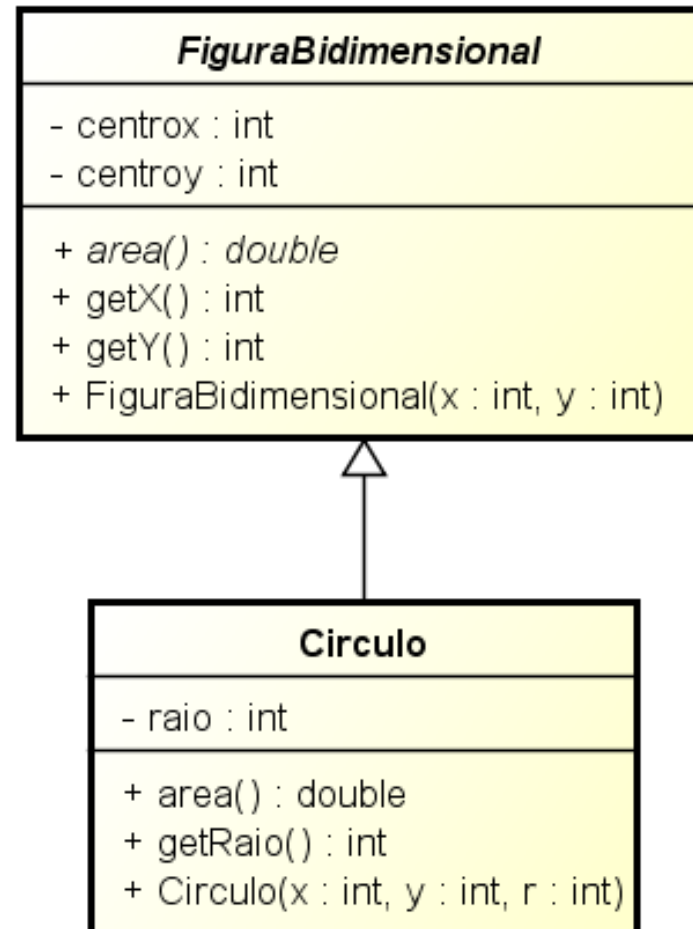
FiguraBidimensional

- centrox : int
- centroy : int

+ area() : double
+ getX() : int
+ getY() : int
+ FiguraBidimensional(x : int, y : int)

Circulo

- raio : int

+ area() : double
+ getRaio() : int
+ Circulo(x : int, y : int, r : int)